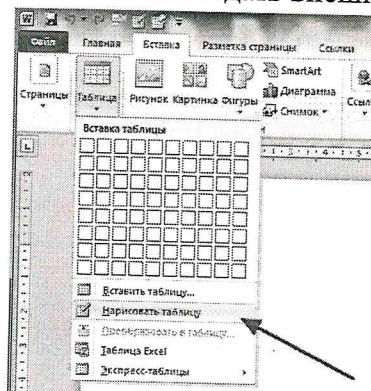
Файл Главная Вставка Разметка страницы Ссылки

Страницы Таблица Рисунок Картинка Фигуры SmartArt Диаграмма Снимок Ссылки

Вставка таблицы

Вставить таблицу...
Нарисовать таблицу
Преобразовать в таблицу...
Таблица Excel
Экспресс-таблицы